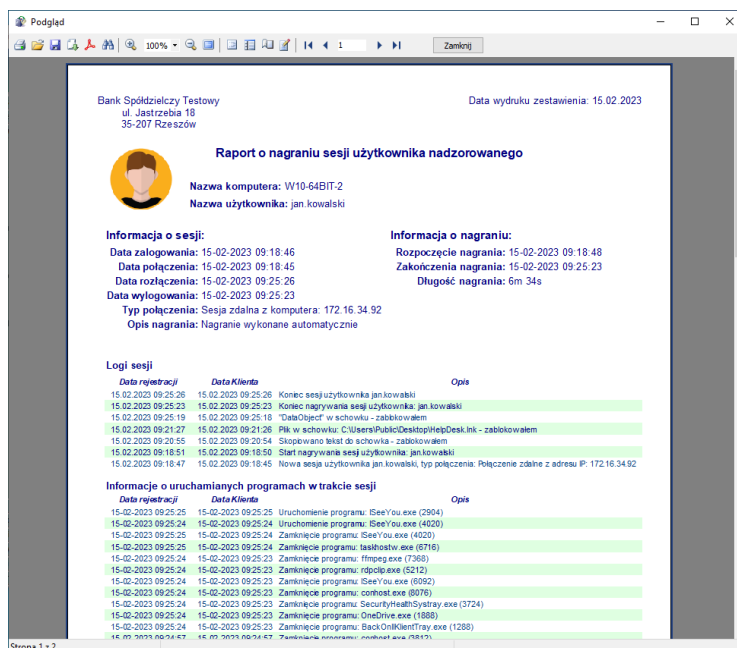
Podgląd

100%

1

Zamknij

Bank Spółdzielczy Testowy
ul. Jastrzebia 18
35-207 Rzeszów

Data wydruku zestawienia: 15.02.2023

Raport o nagraniu sesji użytkownika nadzorowanego

Nazwa komputera: W10-64BIT-2
Nazwa użytkownika: jan.kowalski

Informacja o sesji:
Data zalogowania: 15-02-2023 09:18:46
Data połączenia: 15-02-2023 09:18:45
Data rozłączenia: 15-02-2023 09:25:26
Data wylogowania: 15-02-2023 09:25:23
Typ połączenia: Sesja zdalna z komputera: 172.16.34.92
Opis nagrania: Nagranie wykonane automatycznie

Informacja o nagraniu:
Rozpoczęcie nagrania: 15-02-2023 09:18:48
Zakończenia nagrania: 15-02-2023 09:25:23
Długość nagrania: 6m 34s

Logi sesji

| Data rejestracji | Data Klienta | Opis |
|---|---|---|
| 15.02.2023 09:25:26 | 15.02.2023 09:25:26 | Koniec sesji użytkownika jan.kowalski |
| 15.02.2023 09:25:23 | 15.02.2023 09:25:23 | Koniec nagrywania sesji użytkownika: jan.kowalski |
| 15.02.2023 09:25:19 | 15.02.2023 09:25:18 | "DataObject" w schowku - zablokowałem |
| 15.02.2023 09:21:27 | 15.02.2023 09:21:26 | Plik w schowku: C:\Users\Public\Desktop\HelpDesk.lnk - zablokowałem |
| 15.02.2023 09:20:55 | 15.02.2023 09:20:54 | Skopiowano tekst do schowka - zablokowałem |
| 15.02.2023 09:18:51 | 15.02.2023 09:18:50 | Start nagrywania sesji użytkownika: jan.kowalski |
| 15.02.2023 09:18:47 | 15.02.2023 09:18:45 | Nowa sesja użytkownika jan.kowalski, typ połączenia: Połączenie zdalne z adresu IP: 172.16.34.92 |

Informacje o uruchamianych programach w trakcie sesji

| Data rejestracji | Data Klienta | Opis |
|---|---|---|
| 15-02-2023 09:25:25 | 15-02-2023 09:25:25 | Uruchomienie programu: ISeeYou.exe (2904) |
| 15-02-2023 09:25:24 | 15-02-2023 09:25:24 | Uruchomienie programu: ISeeYou.exe (4020) |
| 15-02-2023 09:25:25 | 15-02-2023 09:25:24 | Zamknięcie programu: ISeeYou.exe (4020) |
| 15-02-2023 09:25:25 | 15-02-2023 09:25:24 | Zamknięcie programu: taskhostw.exe (6716) |
| 15-02-2023 09:25:24 | 15-02-2023 09:25:23 | Zamknięcie programu: ffmpeg.exe (7368) |
| 15-02-2023 09:25:24 | 15-02-2023 09:25:23 | Zamknięcie programu: rdpclip.exe (5212) |
| 15-02-2023 09:25:25 | 15-02-2023 09:25:24 | Zamknięcie programu: ISeeYou.exe (6092) |
| 15-02-2023 09:25:24 | 15-02-2023 09:25:24 | Zamknięcie programu: conhost.exe (8076) |
| 15-02-2023 09:25:24 | 15-02-2023 09:25:23 | Zamknięcie programu: SecurityHealthSystray.exe (3724) |
| 15-02-2023 09:25:24 | 15-02-2023 09:25:23 | Zamknięcie programu: OneDrive.exe (1888) |
| 15-02-2023 09:25:24 | 15-02-2023 09:25:23 | Zamknięcie programu: BackOnlKlientTray.exe (1288) |
| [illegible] | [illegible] | Zamknięcie programu: conhost.exe (3812) |

Strona 1 z 2